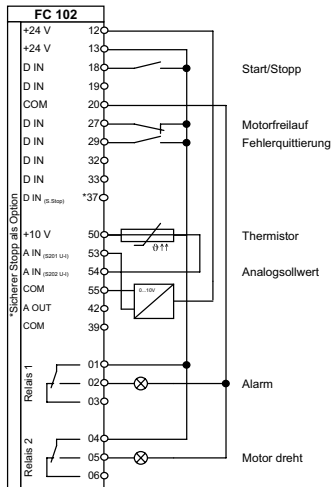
FC 102

+24 V 12
+24 V 13
D IN 18
D IN 19
COM 20
D IN 27
D IN 29
D IN 32
D IN 33
D IN (S.Stop) *37

+10 V 50
A IN (S201 U-I) 53
A IN (S202 U-I) 54
COM 55
A OUT 42
COM 39

*Sicherer Stopp als Option

Relais 1
01
02
03

Relais 2
04
05
06

$\vartheta$↑↑

0...10V

Start/Stopp

Motorfreilauf

Fehlerquittierung

Thermistor

Analogsollwert

Alarm

Motor dreht